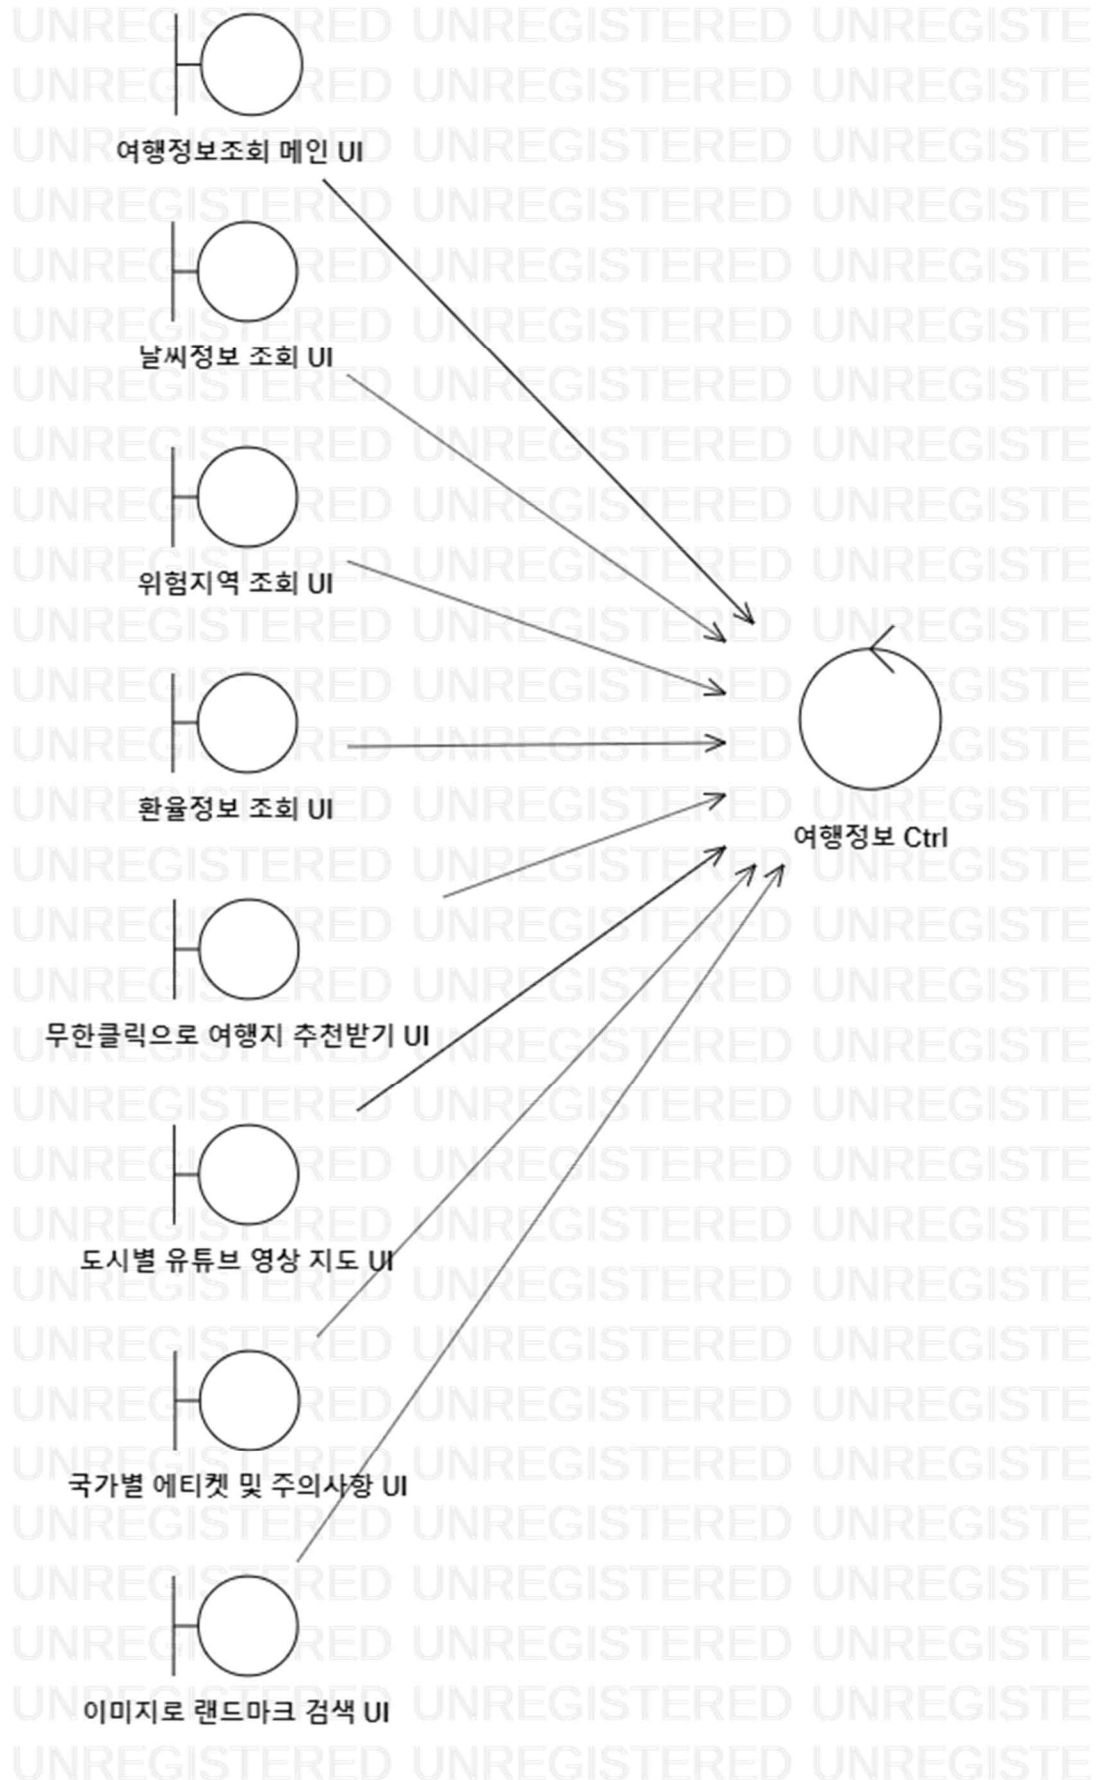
여행정보조회 메인 UI

날씨정보 조회 UI

위험지역 조회 UI

환율정보 조회 UI

무한클릭으로 여행지 추천받기 UI

도시별 유튜브 영상 지도 UI

국가별 에티켓 및 주의사항 UI

이미지로 랜드마크 검색 UI

여행정보 Ctrl

UNREGISTERED UNREGISTERED UNREGISTE